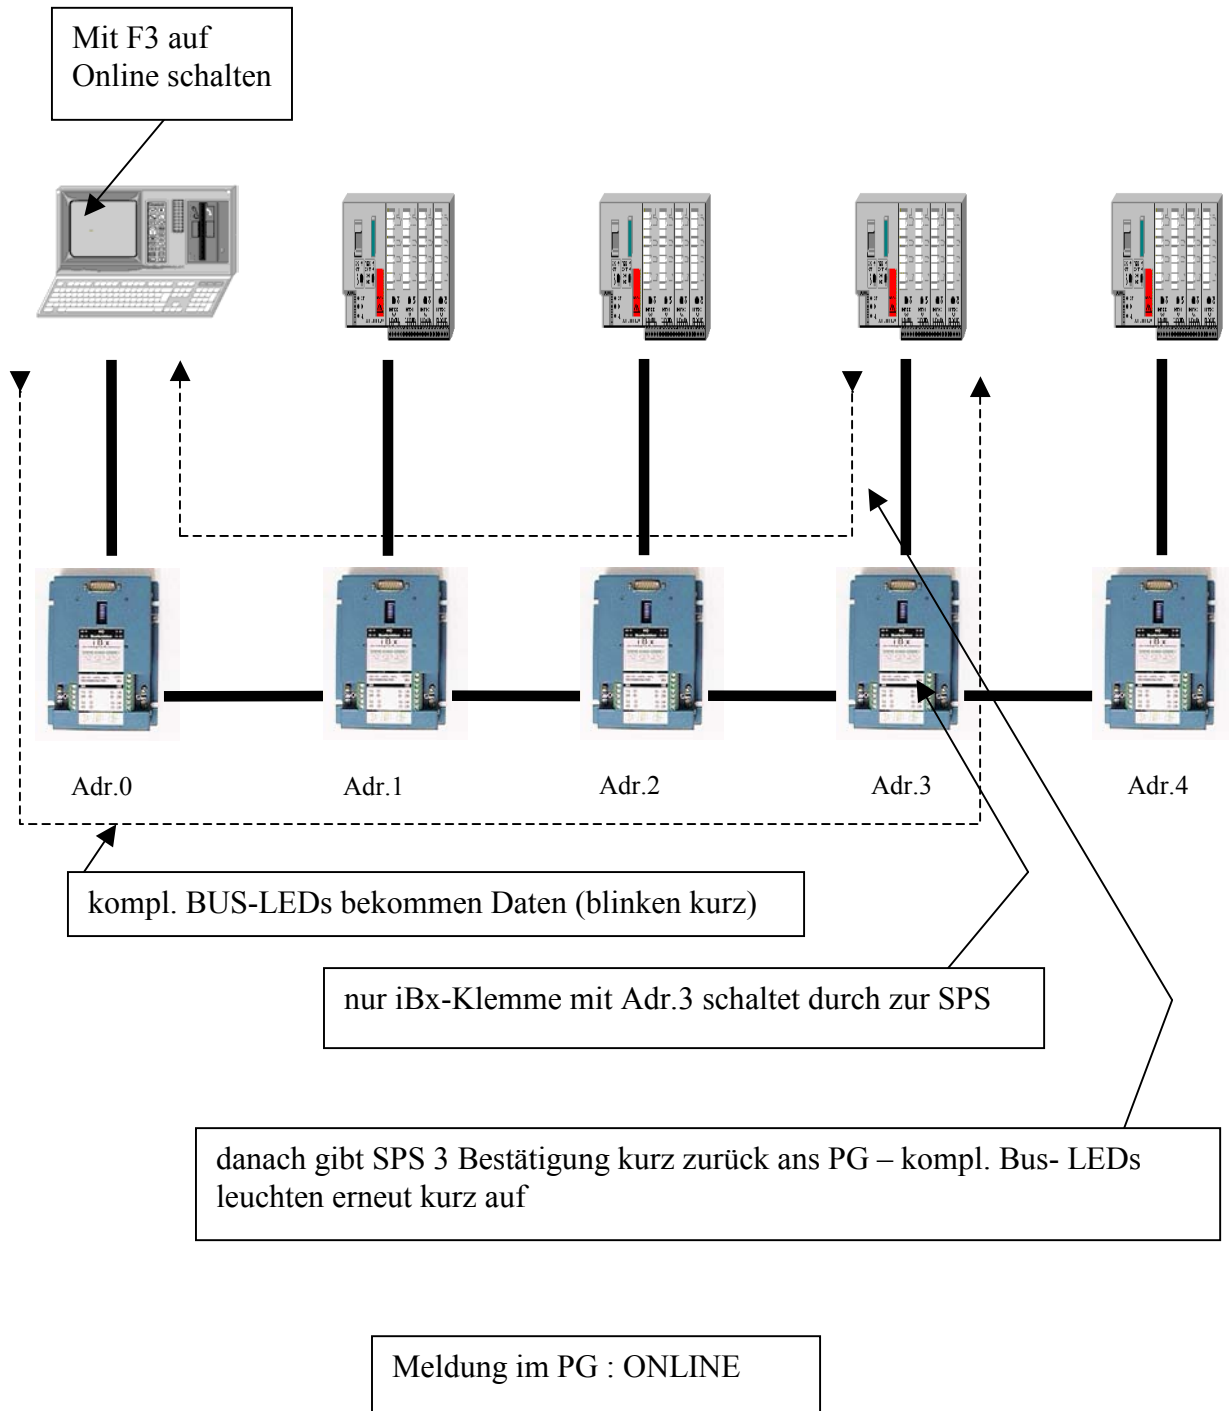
Mit F3 auf Online schalten

Adr.0

Adr.1

Adr.2

Adr.3

Adr.4

kompl. BUS-LEDs bekommen Daten (blinken kurz)

nur iBx-Klemme mit Adr.3 schaltet durch zur SPS

danach gibt SPS 3 Bestätigung kurz zurück ans PG – kompl. Bus- LEDs leuchten erneut kurz auf

Meldung im PG : ONLINE